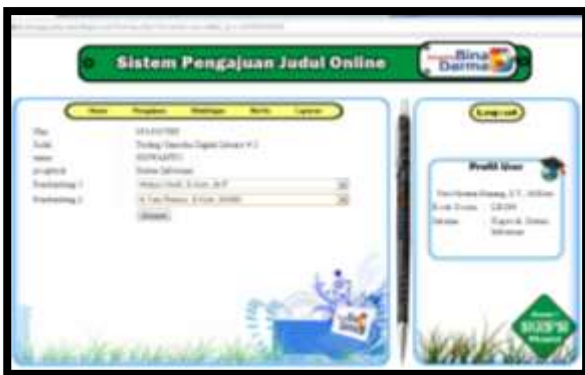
Sistem Pengajuan Judul Online

Bina Darma

Home | Pengajuan | Bimbingan | Revisi | Laporan

Nim: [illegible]
Judul: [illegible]
status: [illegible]
prodi: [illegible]
Pembimbing 1: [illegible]
Pembimbing 2: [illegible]

Simpan

Logout

Profil User

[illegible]

Kode Dosen: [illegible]

Jabatan: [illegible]